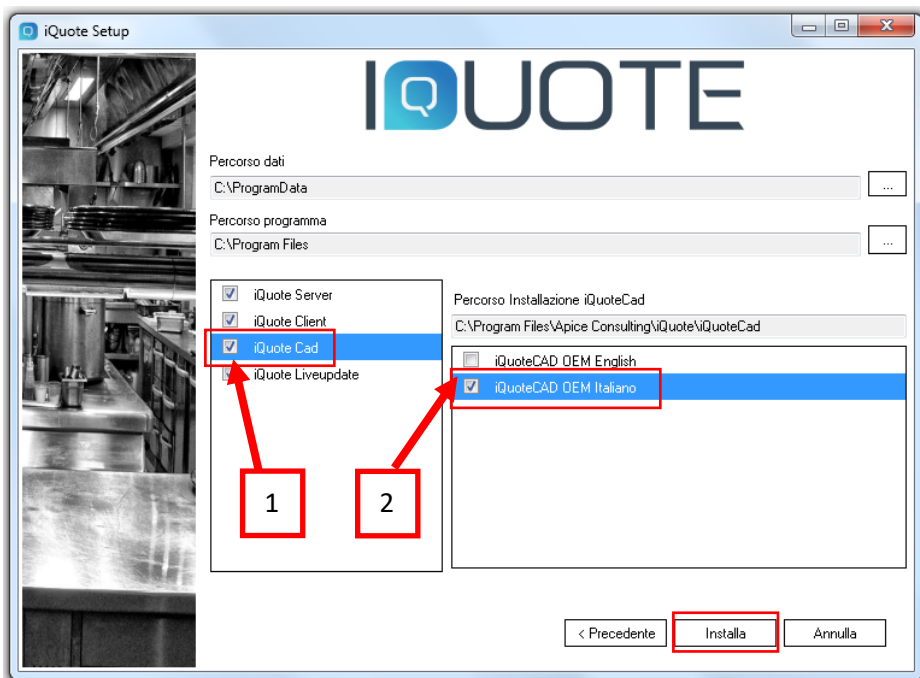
iQuote Setup

IQUOTE

Percorso dati
C:\ProgramData
...

Percorso programma
C:\Program Files
...

iQuote Server
iQuote Client
iQuote Cad
iQuote Liveupdate

Percorso Installazione iQuoteCad
C:\Program Files\Apice Consulting\iQuote\iQuoteCad

iQuoteCAD OEM English
iQuoteCAD OEM Italiano

1

2

< Precedente
Installa
Annulla